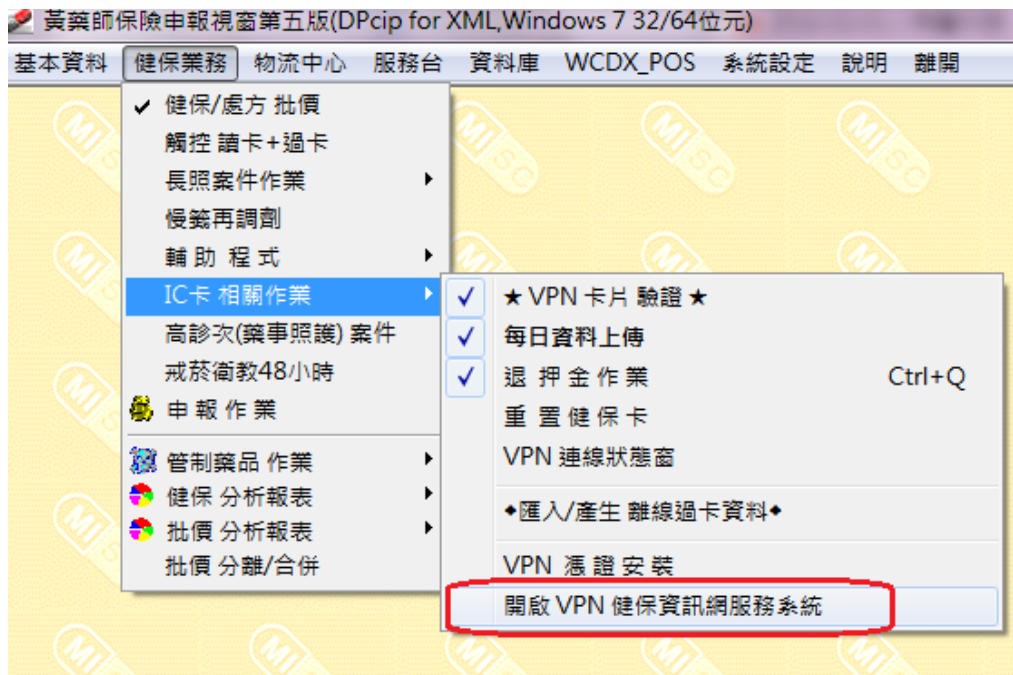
黃藥師保險申報視窗第五版(DPcip for XML,Windows 7 32/64位元)

基本資料 健保業務 物流中心 服務台 資料庫 WCDX_POS 系統設定 說明 離開

✔ 健保/處方 批價
觸控 讀卡+過卡
長照案件作業
慢籤再調劑
輔 助 程 式
IC卡 相關作業
高診次(藥事照護) 案件
戒菸衛教48小時
申 報 作 業
管制藥品 作業
健保 分析報表
批價 分析報表
批價 分離/合併

✓ ★ VPN 卡片 驗證 ★
✓ 每日資料上傳
✓ 退 押 金 作 業 Ctrl+Q
重 置 健 保 卡
VPN 連線狀態窗
◆匯入/產生 離線過卡資料◆
VPN 憑 證 安 裝
開啟 VPN 健保資訊網服務系統